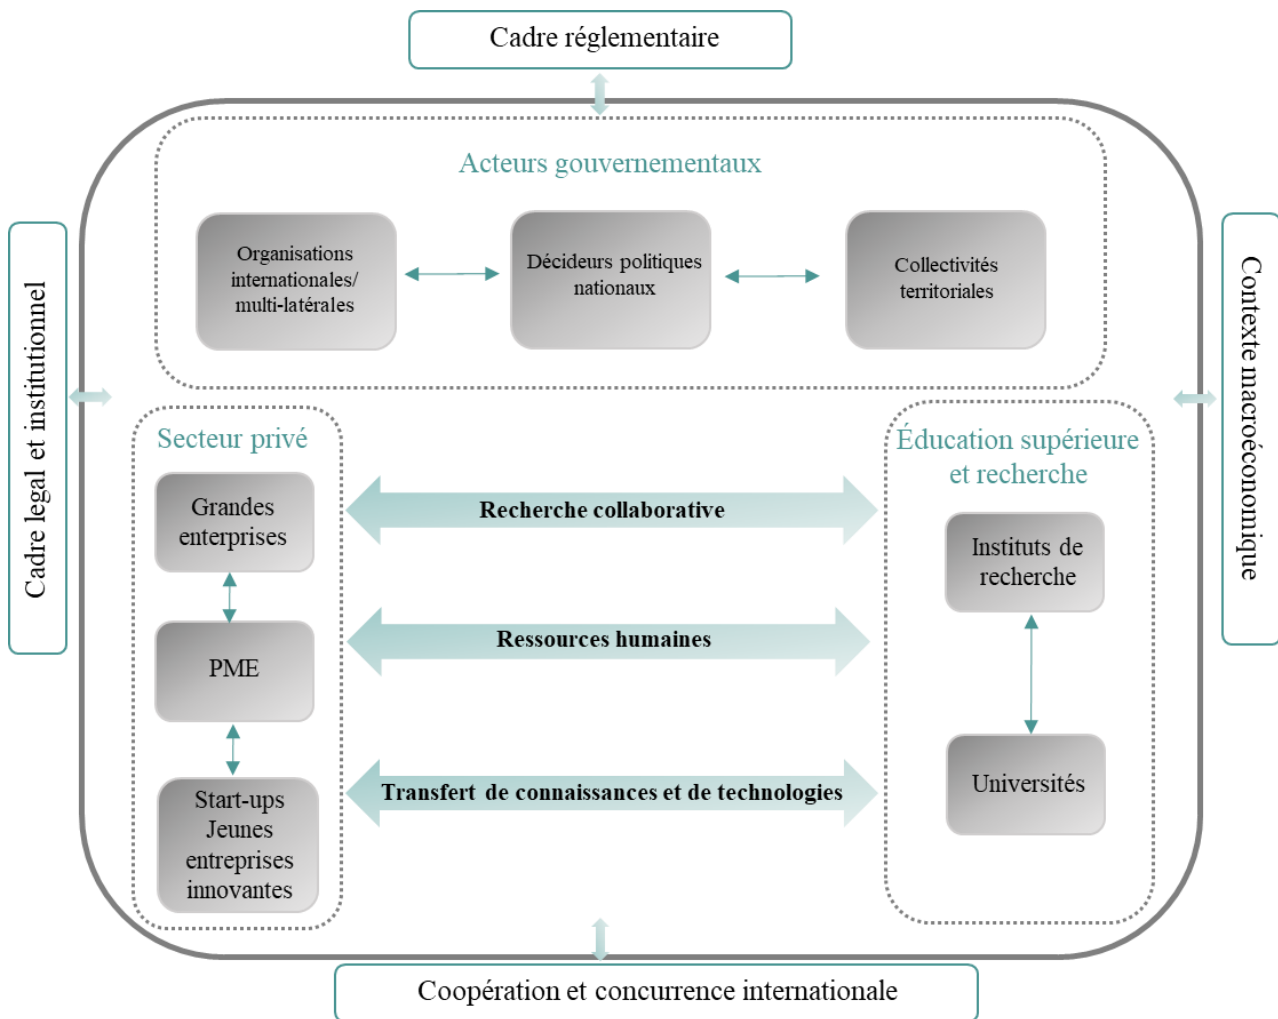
Cadre réglementaire

Cadre legal et institutionnel

Contexte macroéconomique

Acteurs gouvernementaux

Organisations internationales/ multi-latérales

Décideurs politiques nationaux

Collectivités territoriales

Secteur privé

Grandes enterprises

PME

Start-ups Jeunes entreprises innovantes

Recherche collaborative

Ressources humaines

Transfert de connaissances et de technologies

Éducation supérieure et recherche

Instituts de recherche

Universités

Coopération et concurrence internationale